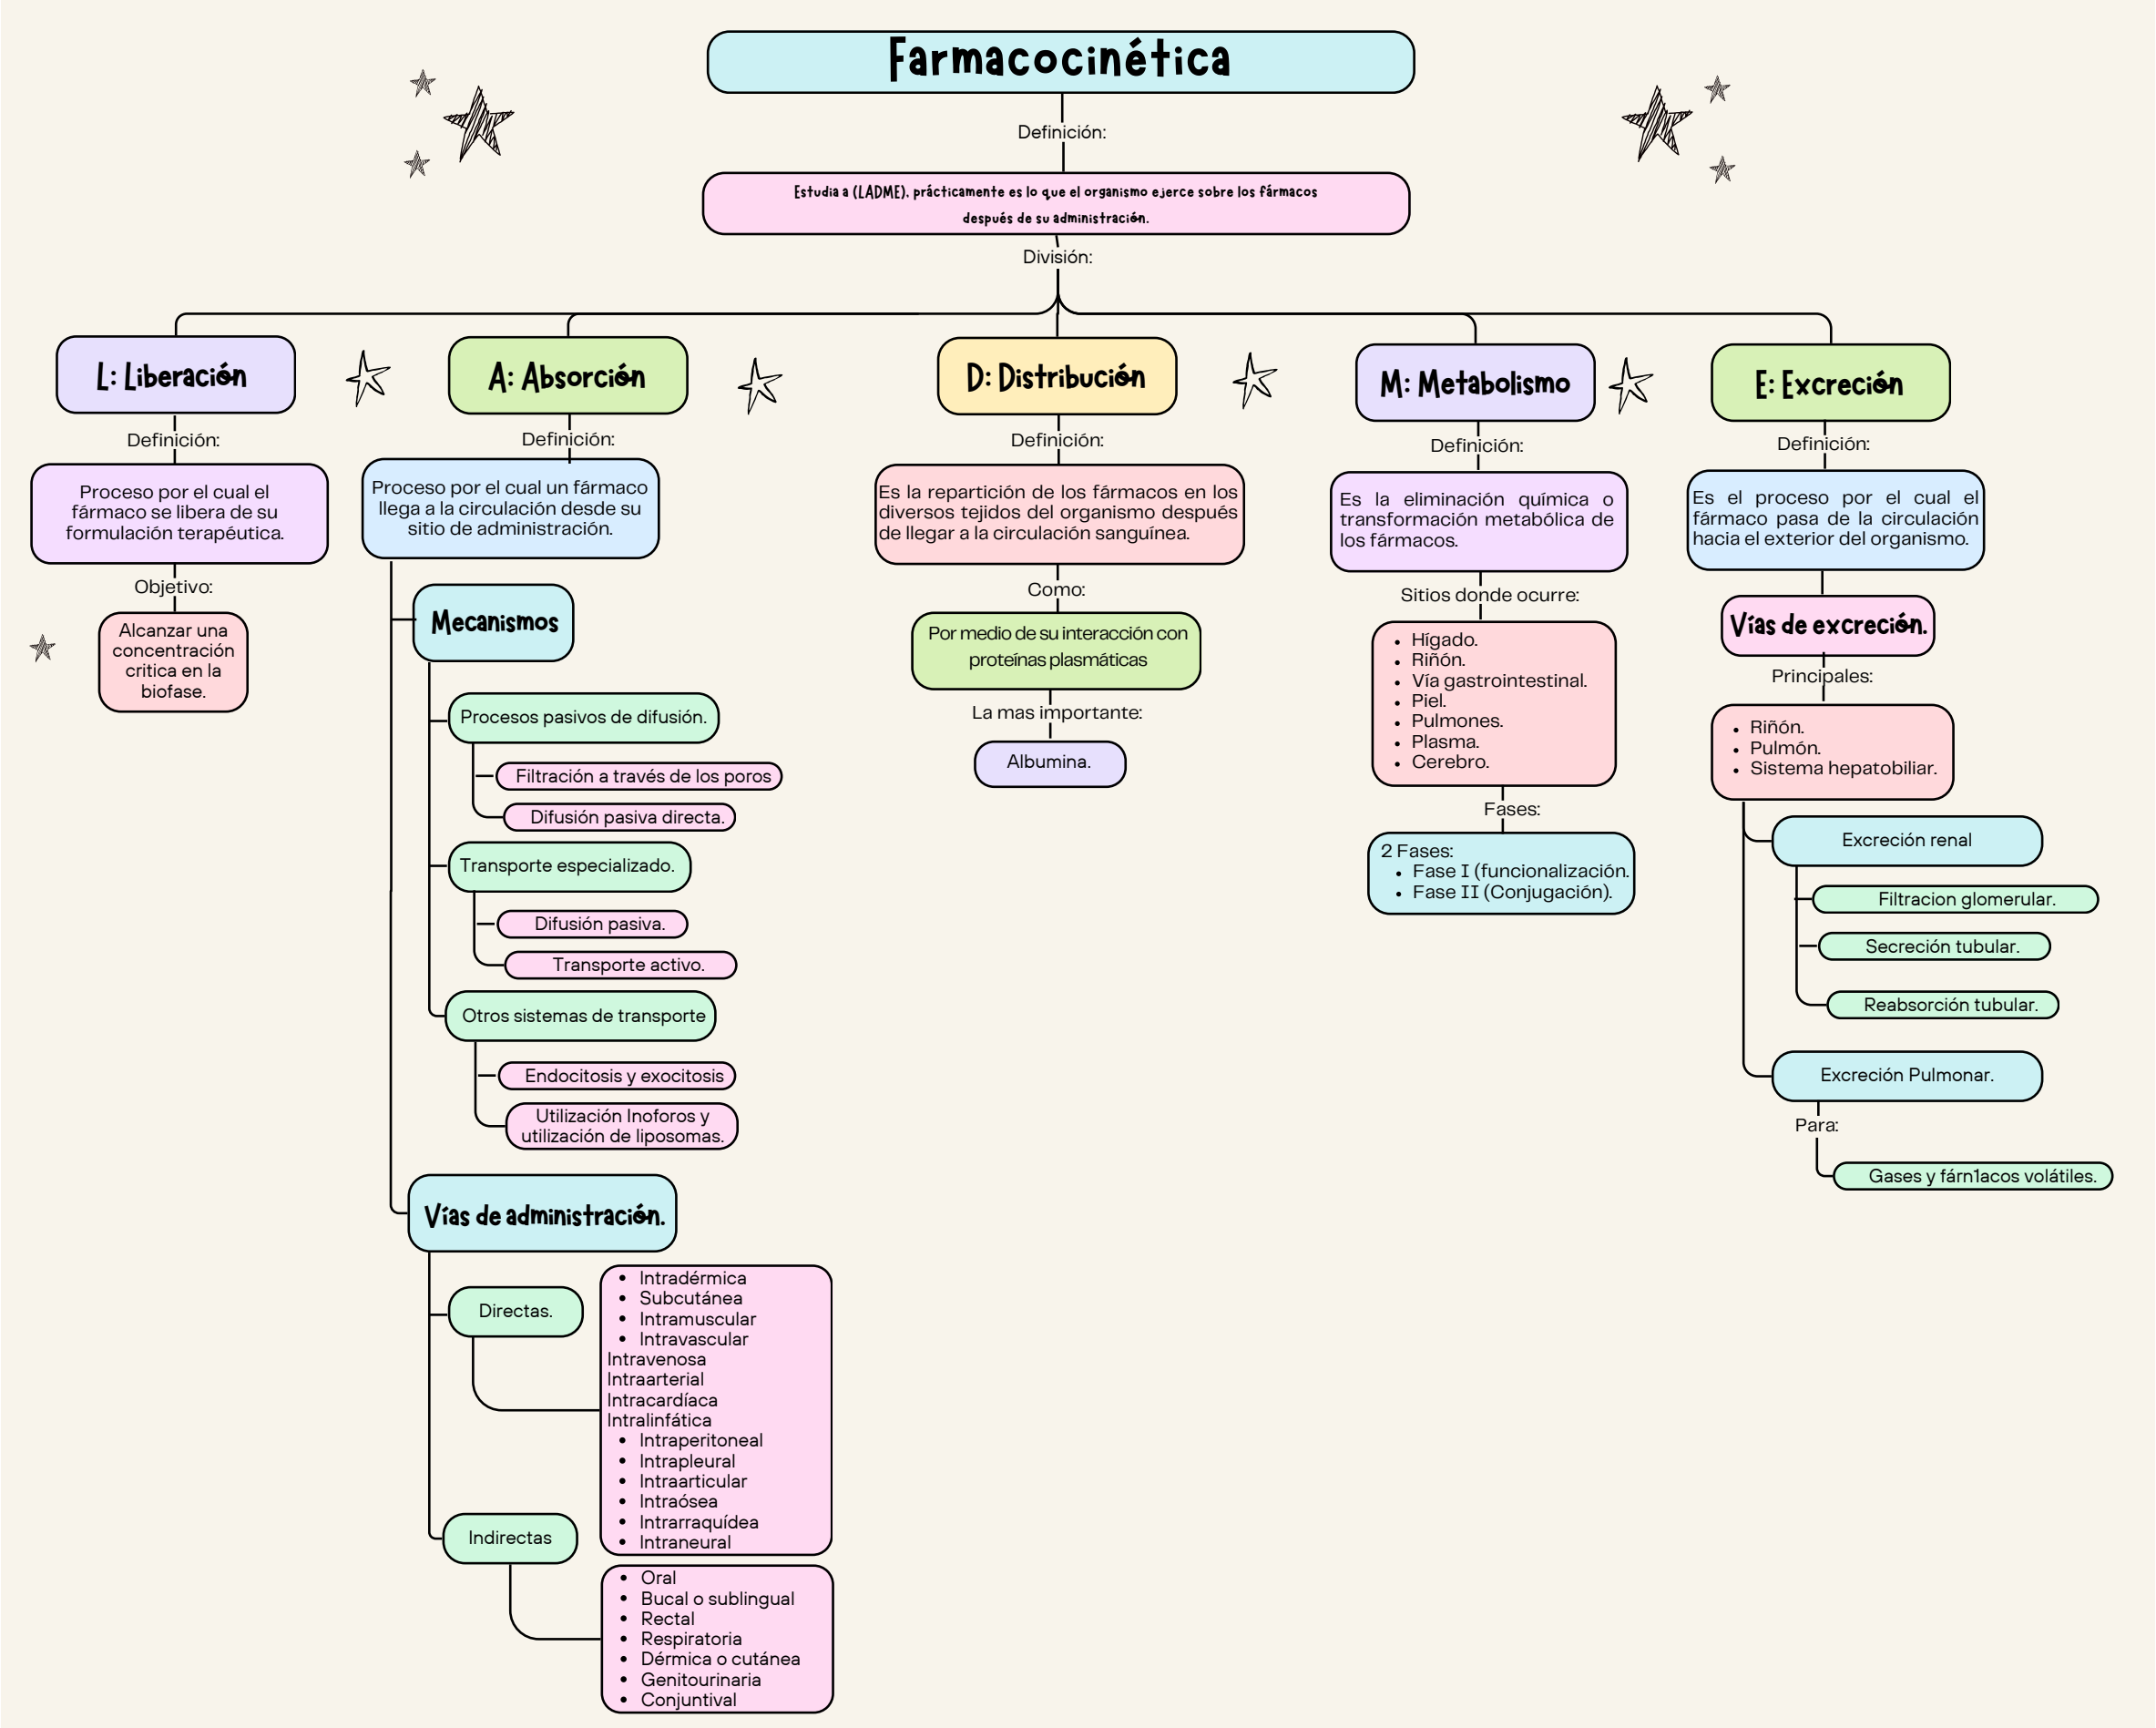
Farmacocinética

Definición:

Estudia a (LADME). prácticamente es lo que el organismo ejerce sobre los fármacos después de su administración.

División:

L: Liberación

Definición:

Proceso por el cual el fármaco se libera de su formulación terapéutica.

Objetivo:

Alcanzar una concentración critica en la biofase.

A: Absorción

Definición:

Proceso por el cual un fármaco llega a la circulación desde su sitio de administración.

Mecanismos

Procesos pasivos de difusión.

Filtración a través de los poros

Difusión pasiva directa.

Transporte especializado.

Difusión pasiva.

Transporte activo.

Otros sistemas de transporte

Endocitosis y exocitosis

Utilización Inoforos y utilización de liposomas.

Vías de administración.

Directas.

- Intradérmica
- Subcutánea
- Intramuscular
- Intravascular

Intravenosa
Intraarterial
Intracardíaca
Intralinfática

- Intraperitoneal
- Intrapleural
- Intraarticular
- Intraósea
- Intrarraquídea
- Intraneural

Indirectas

- Oral
- Bucal o sublingual
- Rectal
- Respiratoria
- Dérmica o cutánea
- Genitourinaria
- Conjuntival

D: Distribución

Definición:

Es la repartición de los fármacos en los diversos tejidos del organismo después de llegar a la circulación sanguínea.

Como:

Por medio de su interacción con proteínas plasmáticas

La mas importante:

Albumina.

M: Metabolismo

Definición:

Es la eliminación química o transformación metabólica de los fármacos.

Sitios donde ocurre:

- Hígado.
- Riñón.
- Vía gastrointestinal.
- Piel.
- Pulmones.
- Plasma.
- Cerebro.

Fases:

2 Fases:
- Fase I (funcionalización.
- Fase II (Conjugación).

E: Excreción

Definición:

Es el proceso por el cual el fármaco pasa de la circulación hacia el exterior del organismo.

Vías de excreción.

Principales:

- Riñón.
- Pulmón.
- Sistema hepatobiliar.

Excreción renal

Filtracion glomerular.

Secreción tubular.

Reabsorción tubular.

Excreción Pulmonar.

Para:

Gases y fárn1acos volátiles.